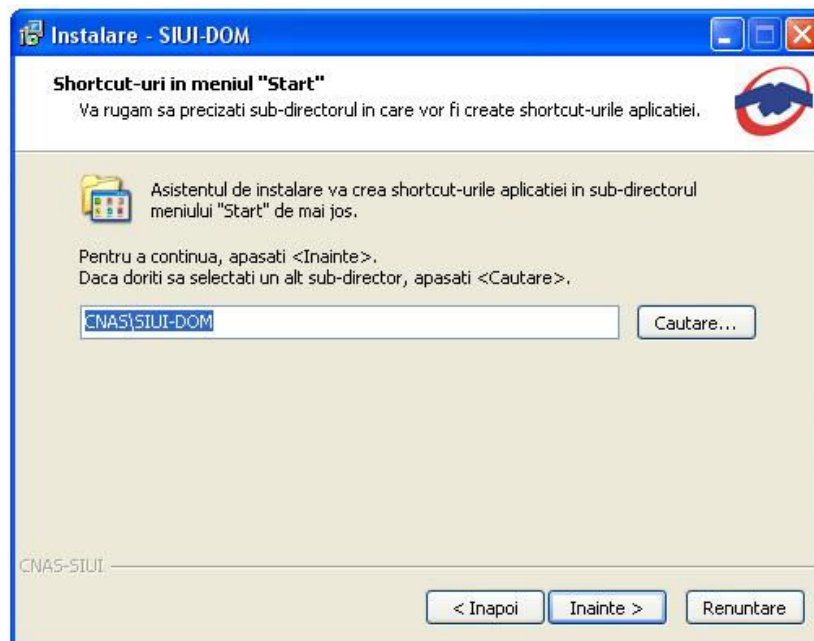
Instalare - SIUI-DOM

Shortcut-uri in meniul "Start"
Va rugam sa precizati sub-directorul in care vor fi create shortcut-urile aplicatiei.

Asistentul de instalare va crea shortcut-urile aplicatiei in sub-directorul meniului "Start" de mai jos.

Pentru a continua, apasati <Inainte>.
Daca doriti sa selectati un alt sub-director, apasati <Cautare>.

CNAS\SIUI-DOM

Cautare...

CNAS-SIUI

< Inapoi

Inainte >

Renuntare